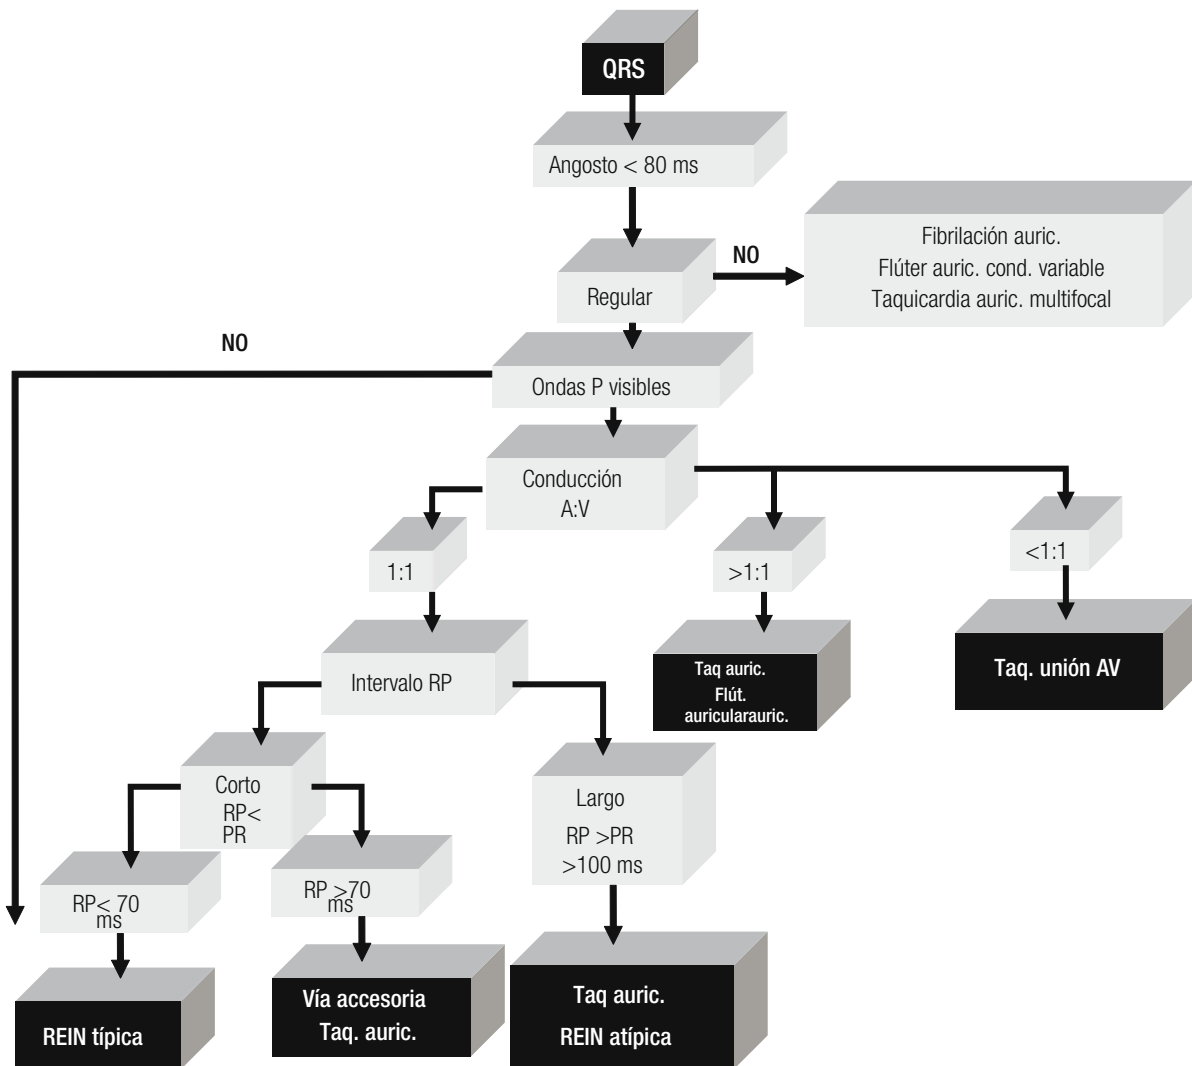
QRS

Angosto < 80 ms

Regular

NO

Fibrilación auric.
Flúter auric. cond. variable
Taquicardia auric. multifocal

NO

Ondas P visibles

Conducción
A:V

1:1

>1:1

<1:1

Intervalo RP

Taq auric.
Flút.
auricularauric.

Taq. unión AV

Corto
RP<
PR

Largo
RP >PR
>100 ms

RP< 70
ms

RP >70
ms

REIN típica

Vía accesoria
Taq. auric.

Taq auric.
REIN atípica